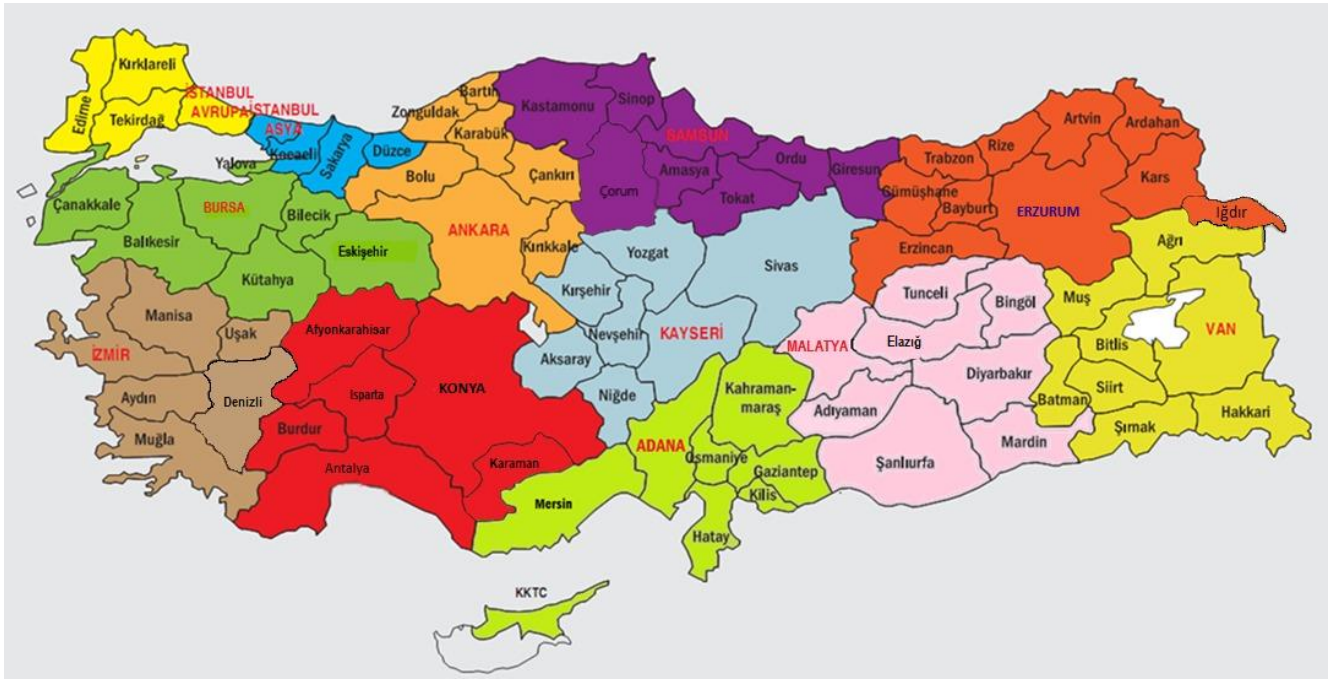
Kırklareli
Edirne
Tekirdağ
İSTANBUL AVRUPA
İSTANBUL ASYA
Zonguldak
Bartın
Kastamonu
Sinop
SAMSUN
Artvin
Rize
Ardahan
Trabzon
Kars
Ordu
Giresun
Gümüşhane
Bayburt
ERZURUM
Iğdır
Yalova
Kocaeli
Sakarya
Düzce
Karabük
Çankırı
Çorum
Amasya
Tokat
Bolu
Çanakkale
BURSA
Bilecik
Balıkesir
Eskişehir
ANKARA
Kırıkkale
Yozgat
Sivas
Erzincan
Ağrı
Kütahya
Kırşehir
Tunceli
Bingöl
Muş
VAN
Manisa
Uşak
Afyonkarahisar
Nevşehir
KAYSERİ
MALATYA
Elazığ
Bitlis
İZMİR
Aksaray
Kahraman-maraş
Diyarbakır
Siirt
Aydın
Denizli
Isparta
KONYA
Niğde
Adıyaman
Batman
Muğla
Burdur
ADANA
Osmaniye
Gaziantep
Şanlıurfa
Mardin
Şırnak
Hakkari
Antalya
Karaman
Mersin
Kilis
Hatay
KKTC